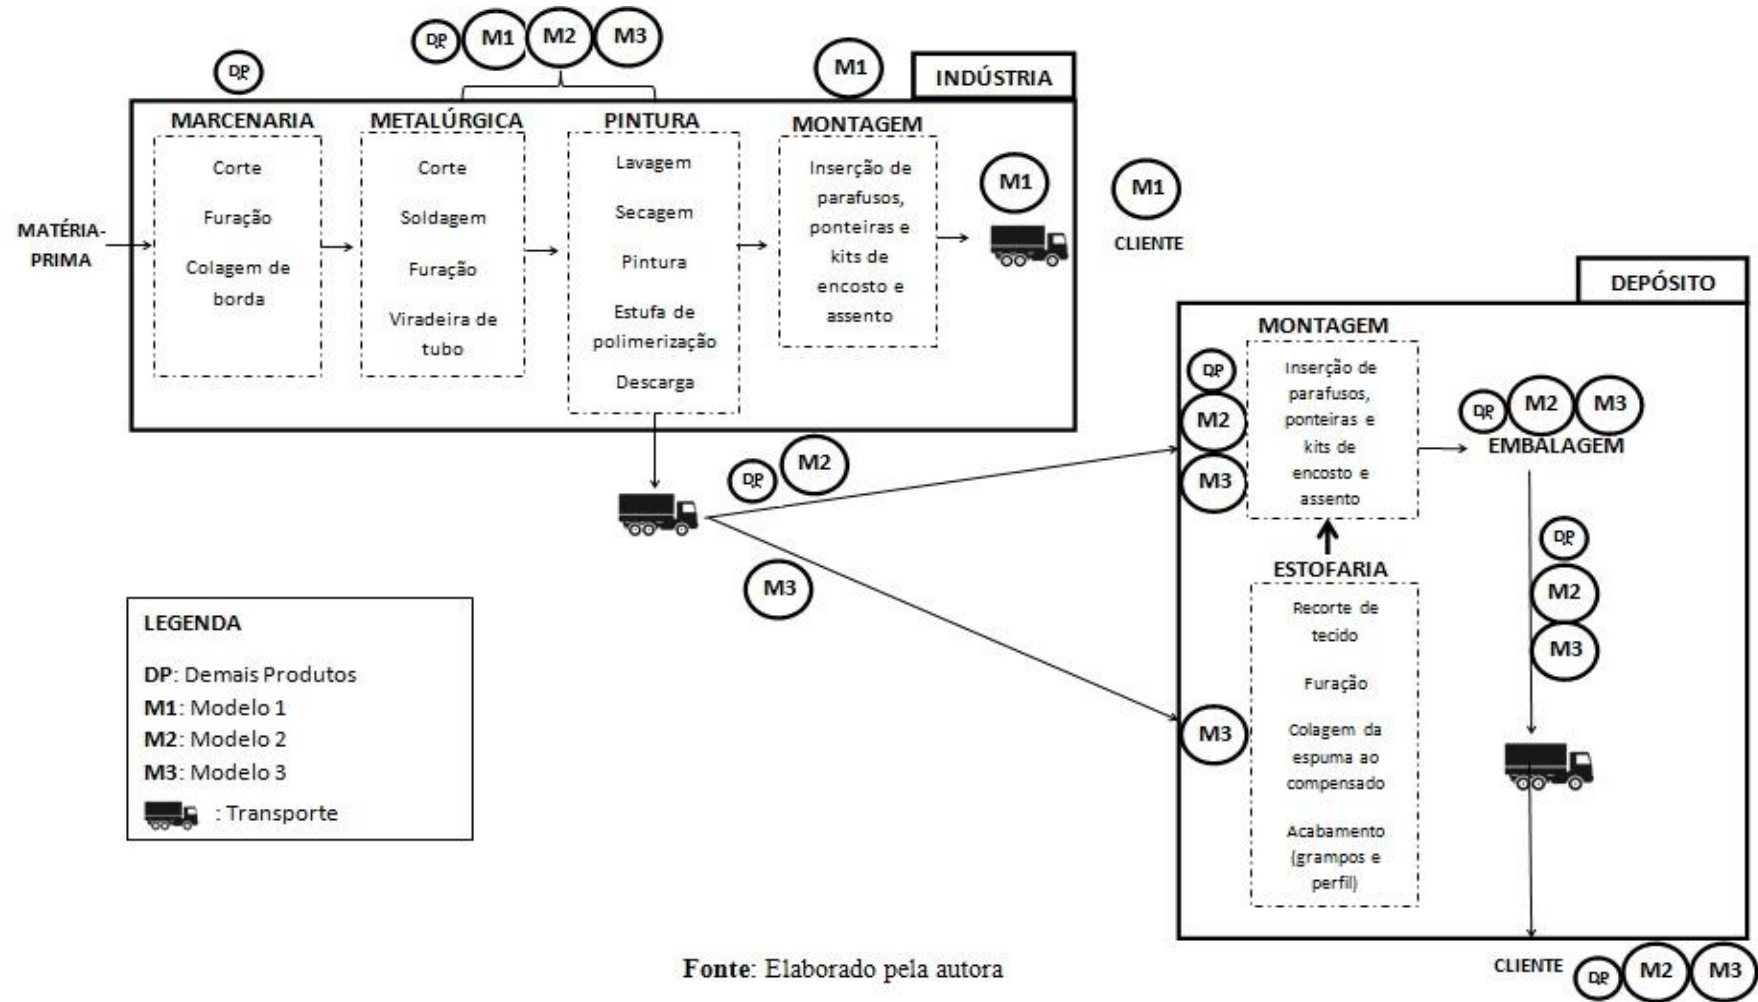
DP M1 M2 M3

DP

M1

INDÚSTRIA

MARCENARIA
Corte
Furação
Colagem de borda

METALÚRGICA
Corte
Soldagem
Furação
Viradeira de tubo

PINTURA
Lavagem
Secagem
Pintura
Estufa de polimerização
Descarga

MONTAGEM
Inserção de parafusos, ponteiras e kits de encosto e assento

MATÉRIA-PRIMA

M1

M1
CLIENTE

DEPÓSITO

DP M2

M3

MONTAGEM
Inserção de parafusos, ponteiras e kits de encosto e assento

DP
M2
M3

DP M2 M3
EMBALAGEM

ESTOFARIA
Recorte de tecido
Furação
Colagem da espuma ao compensado
Acabamento (grampos e perfil)

M3

DP
M2
M3

LEGENDA
DP: Demais Produtos
M1: Modelo 1
M2: Modelo 2
M3: Modelo 3
: Transporte

Fonte: Elaborado pela autora

CLIENTE DP M2 M3